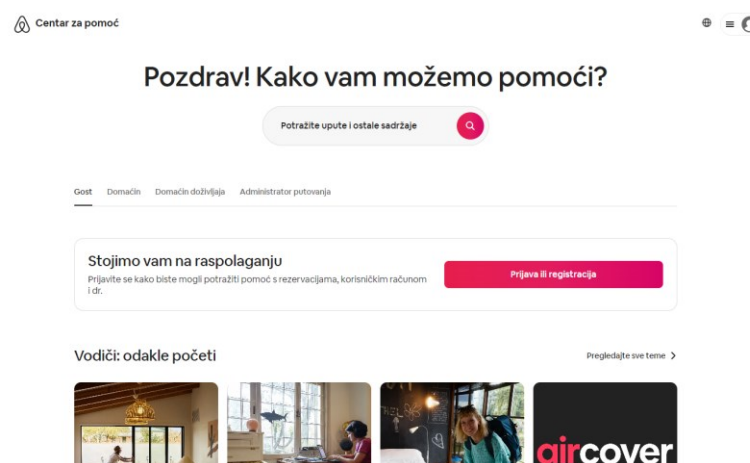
Centar za pomoć

Pozdrav! Kako vam možemo pomoći?

Potražite upute i ostale sadržaje

Gost Domaćin Domaćin doživljaja Administrator putovanja

Stojimo vam na raspolaganju

Prijavite se kako biste mogli potražiti pomoć s rezervacijama, korisničkim računom i dr.

Prijava ili registracija

Vodiči: odakle početi

Pregledajte sve teme

aircover